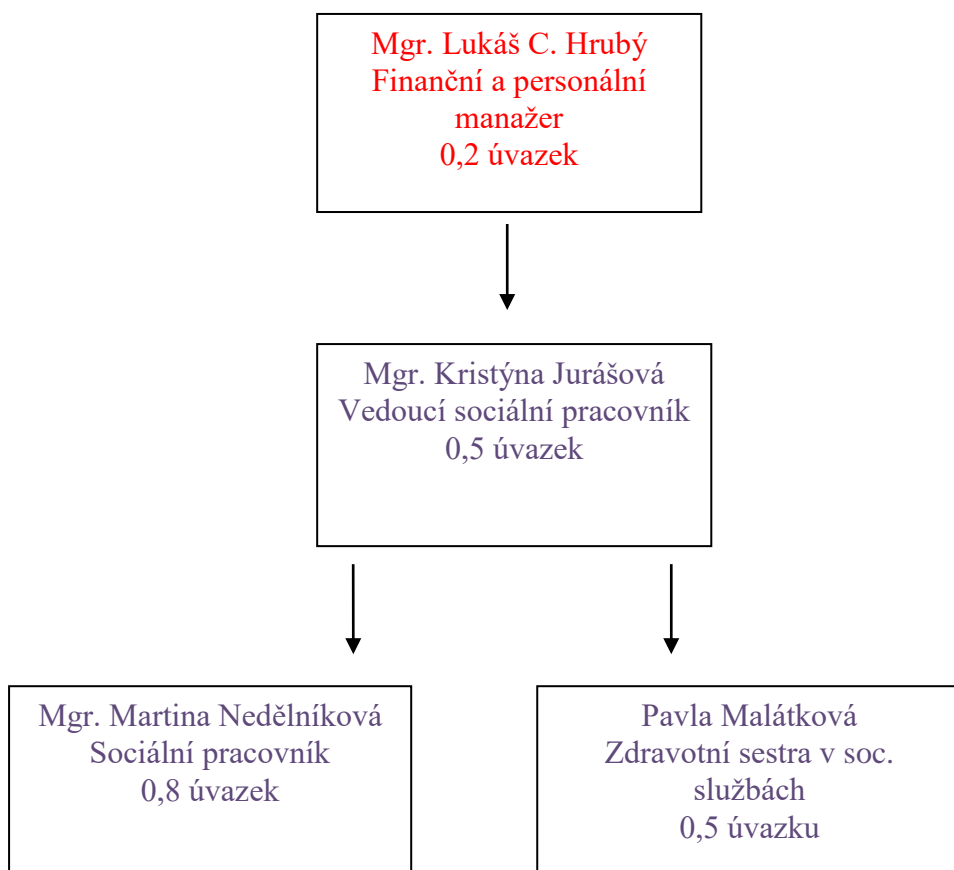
Mgr. Lukáš C. Hrubý
Finanční a personální manažer
0,2 úvazek

Mgr. Kristýna Jurášová
Vedoucí sociální pracovník
0,5 úvazek

Mgr. Martina Nedělníková
Sociální pracovník
0,8 úvazek

Pavla Malátková
Zdravotní sestra v soc. službách
0,5 úvazku